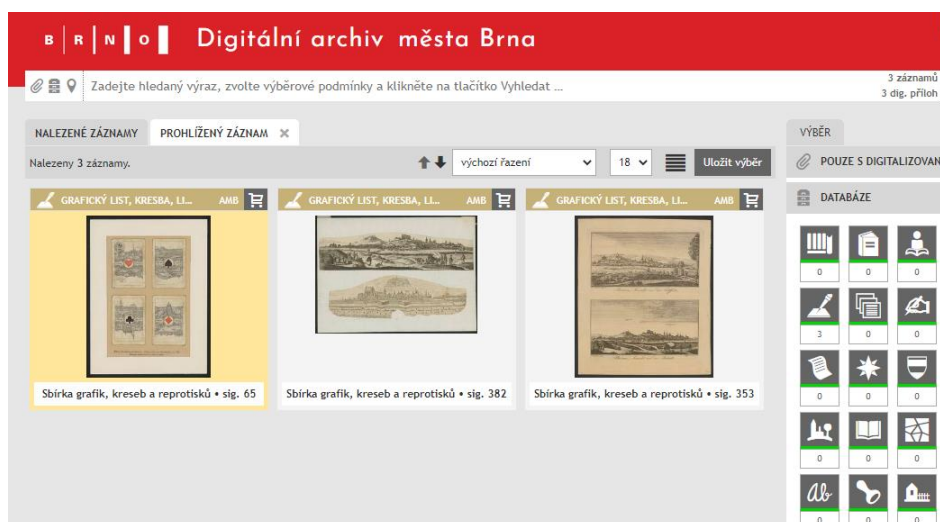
B R N O Digitální archiv města Brna

Zadejte hledaný výraz, zvolte výběrové podmínky a klikněte na tlačítko Vyhledat ...

3 záznamů
3 dig. příloh

NALEZENÉ ZÁZNAMY
PROHLÍŽENÝ ZÁZNAM

Nalezeny 3 záznamy.

výchozí řazení
18
Uložit výběr

GRAFICKÝ LIST, KRESBA, LI... AMB
Sbírka grafik, kreseb a reprotisků • sig. 65

GRAFICKÝ LIST, KRESBA, LI... AMB
Sbírka grafik, kreseb a reprotisků • sig. 382

GRAFICKÝ LIST, KRESBA, LI... AMB
Sbírka grafik, kreseb a reprotisků • sig. 353

VÝBĚR
POUZE S DIGITALIZOVAN
DATABÁZE

0 0 0
3 0 0
0 0 0
0 0 0
0 0 0